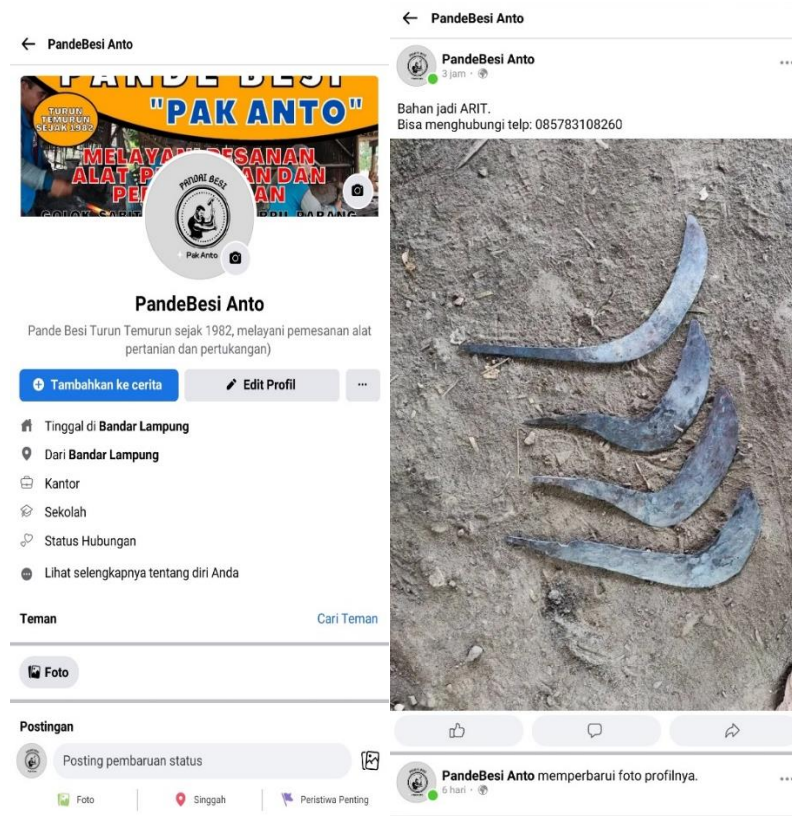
← PandeBesi Anto

PANDE BESI
"PAK ANTO"
TURUN TEMURUN SEJAK 1982
MELAYANI PESANAN ALAT P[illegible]AN DAN PE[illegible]AN
GOLOK SABIT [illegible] PARANG

PANDAI BESI
Pak Anto

PandeBesi Anto
Pande Besi Turun Temurun sejak 1982, melayani pemesanan alat pertanian dan pertukangan)

Tambahkan ke cerita
Edit Profil
...

Tinggal di Bandar Lampung
Dari Bandar Lampung
Kantor
Sekolah
Status Hubungan
Lihat selengkapnya tentang diri Anda

Teman
Cari Teman

Foto

Postingan
Posting pembaruan status
Foto
Singgah
Peristiwa Penting

← PandeBesi Anto

PandeBesi Anto
3 jam ·

Bahan jadi ARIT.
Bisa menghubungi telp: 085783108260

PandeBesi Anto memperbarui foto profilnya.
6 hari ·